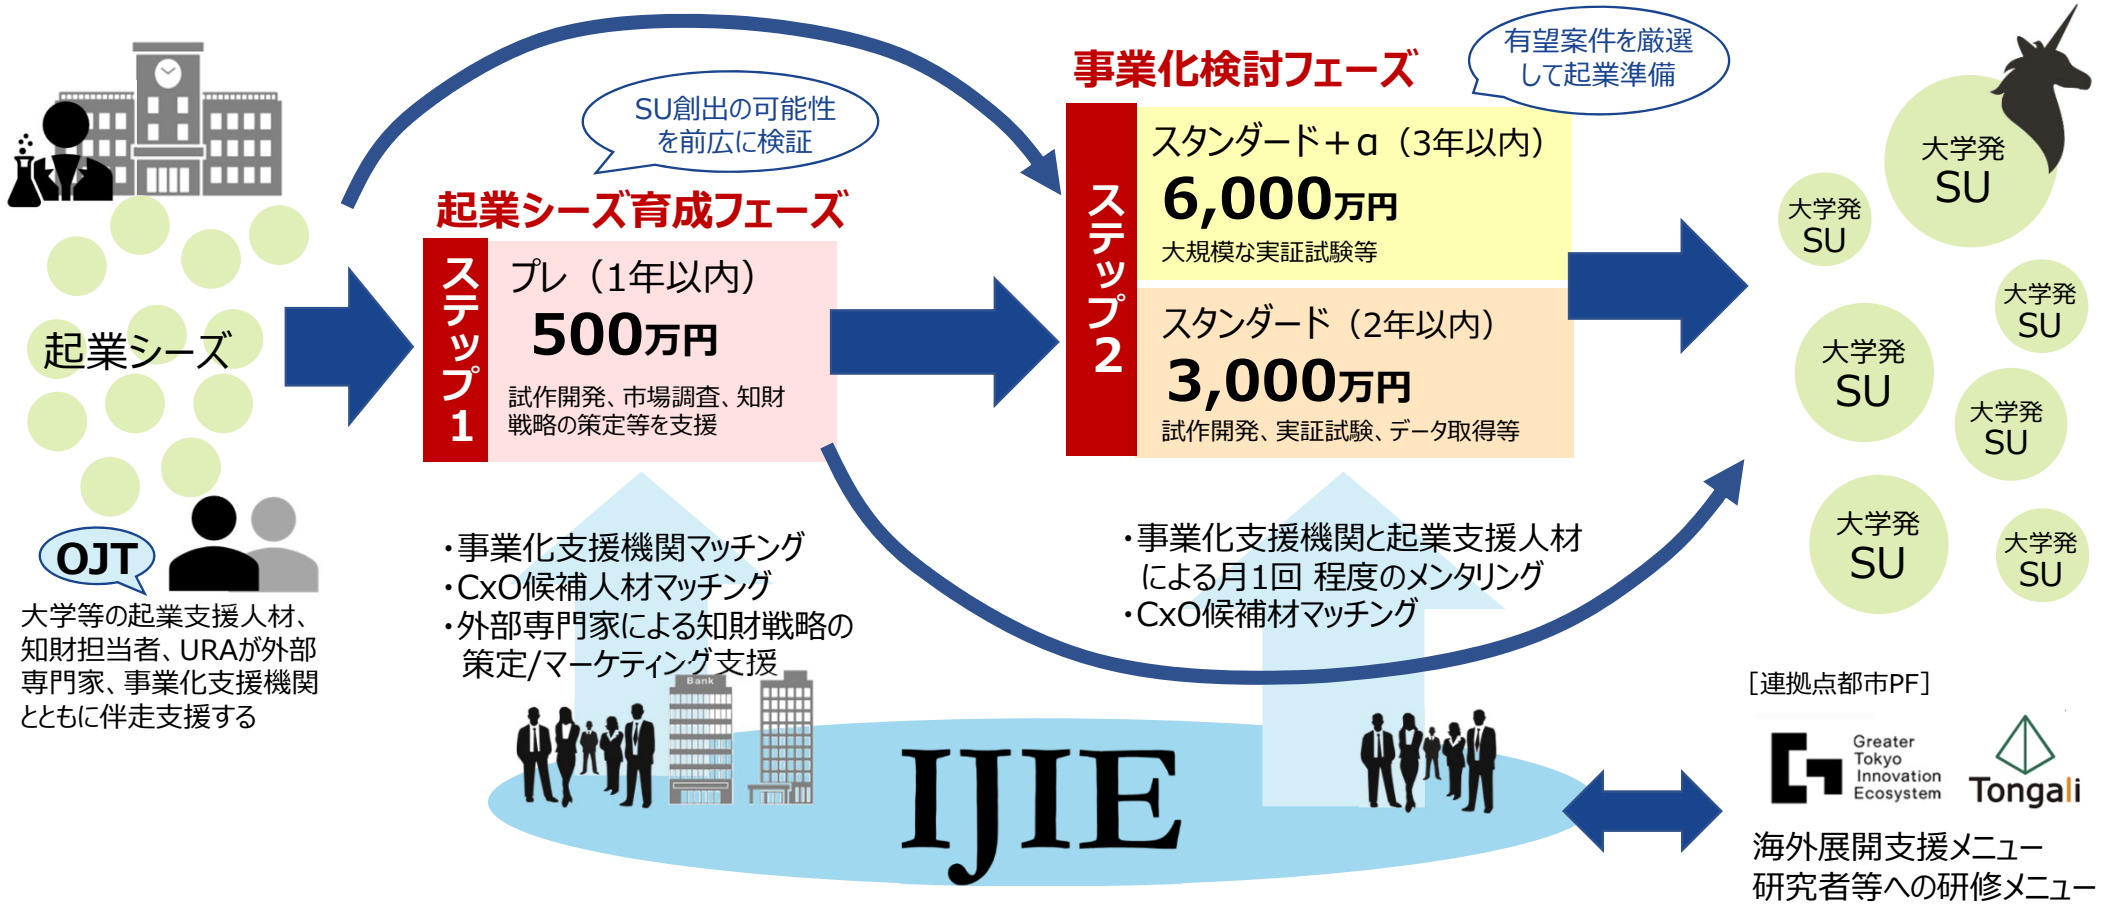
SU創出の可能性を前広に検証

事業化検討フェーズ

有望案件を厳選して起業準備

起業シーズ

起業シーズ育成フェーズ

ステップ1

プレ（1年以内）
500万円
試作開発、市場調査、知財戦略の策定等を支援

ステップ2

スタンダード＋α（3年以内）
6,000万円
大規模な実証試験等

スタンダード（2年以内）
3,000万円
試作開発、実証試験、データ取得等

大学発SU
大学発SU
大学発SU
大学発SU
大学発SU
大学発SU
大学発SU

OJT
大学等の起業支援人材、知財担当者、URAが外部専門家、事業化支援機関とともに伴走支援する

・事業化支援機関マッチング
・CxO候補人材マッチング
・外部専門家による知財戦略の策定/マーケティング支援

・事業化支援機関と起業支援人材による月1回 程度のメンタリング
・CxO候補材マッチング

Bank

IJIE

［連拠点都市PF］
Greater Tokyo Innovation Ecosystem
Tongali
海外展開支援メニュー
研究者等への研修メニュー